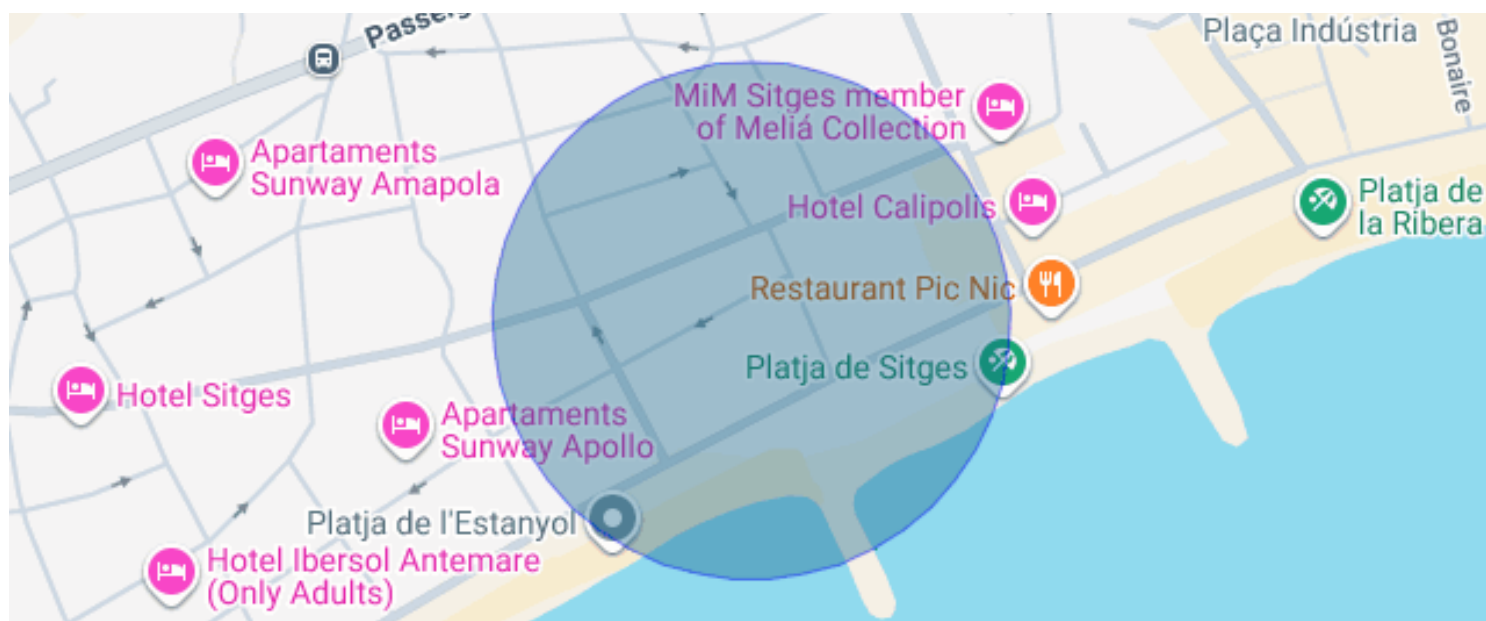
Passeig

Plaça Indústria

Bonaire

MiM Sitges member of Meliá Collection

Apartaments Sunway Amapola

Hotel Calipolis

Platja de la Ribera

Restaurant Pic Nic

Platja de Sitges

Hotel Sitges

Apartaments Sunway Apollo

Platja de l'Estanyol

Hotel Ibersol Antemare (Only Adults)